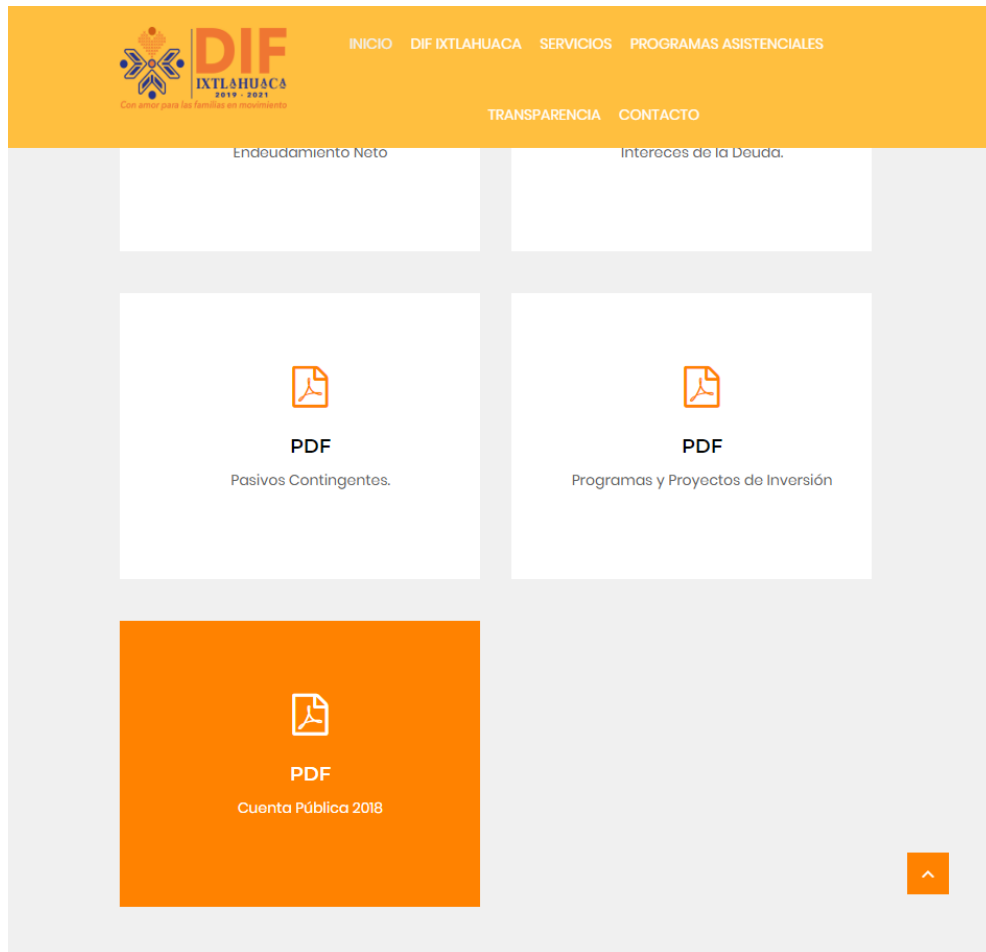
DIF
IXTLAHUACA
2019 - 2021
Con amor para las familias en movimiento

INICIO DIF IXTLAHUACA SERVICIOS PROGRAMAS ASISTENCIALES TRANSPARENCIA CONTACTO

Endeudamiento Neto

Intereces de la Deuda.

PDF
Pasivos Contingentes.

PDF
Programas y Proyectos de Inversión

PDF
Cuenta Pública 2018